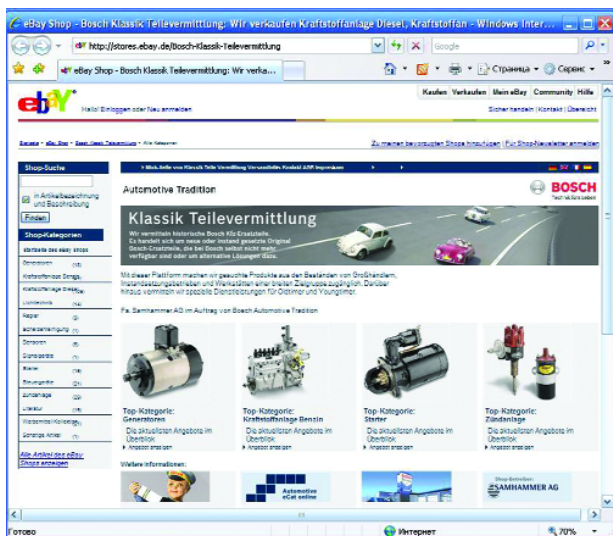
eBay Shop - Bosch Klassik Teilevermittlung: Wir verkaufen Kraftstoffanlage Diesel, Kraftstoffan - Windows Inter...

http://stores.ebay.de/Bosch-Klassik-Teilevermittlung

Google

eBay Shop - Bosch Klassik Teilevermittlung: Wir verka...

Страница · Сервис ·

Hallo! Einloggen oder Neu anmelden

Kaufen | Verkaufen | Mein eBay | Community | Hilfe

Sicher handeln | Kontakt | Übersicht

Zu meinen bevorzugten Shops hinzufügen | Für Shop-Newsletter anmelden

Shop-Suche

in Artikelbezeichnung und Beschreibung

Finden

Shop-Kategorien

Startseite des eBay Shops

Generatoren

Kraftstoffanlage Benzin

Kraftstoffanlage Diesel

Lichttechnik

Regler

Scheibenreinigung

Sensoren

Signalgeräte

Starter

Steuergeräte

Zündanlage

Literatur

Werkstattbedarf/Kataloge

Sonstige Artikel

Alle Artikel bei eBay Shops anzeigen

Automotive Tradition

BOSCH

Technik fürs Leben

Klassik Teilevermittlung

Wir vermitteln historische Bosch Kfz-Ersatzteile. Es handelt sich um neue oder instand gesetzte Original Bosch-Ersatzteile, die bei Bosch selbst nicht mehr verfügbar sind oder um alternative Lösungen dazu.

Mit dieser Plattform machen wir gesuchte Produkte aus den Beständen von Großhändlern, Instandsetzungsbetrieben und Werkstätten einer breiten Zielgruppe zugänglich. Darüber hinaus vermitteln wir spezielle Dienstleistungen für Oldtimer und Youngtimer.

Fa. Samhammer AG im Auftrag von Bosch Automotive Tradition

Top-Kategorie: Generatoren
Die aktuellsten Angebote im Überblick
Angebot anzeigen

Top-Kategorie: Kraftstoffanlage Benzin
Die aktuellsten Angebote im Überblick
Angebot anzeigen

Top-Kategorie: Starter
Die aktuellsten Angebote im Überblick
Angebot anzeigen

Top-Kategorie: Zündanlage
Die aktuellsten Angebote im Überblick
Angebot anzeigen

Weitere Informationen:

Automotive eCat online

Shop-Betreiber:
SAMHAMMER AG

Готово

Интернет

70%